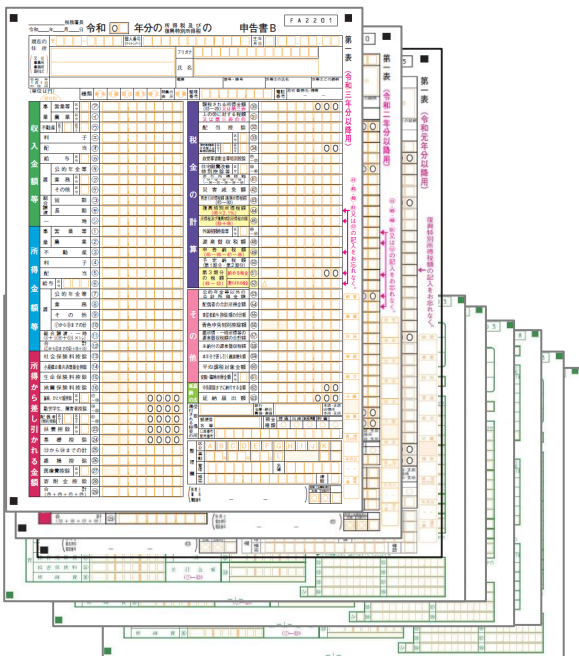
税務署長

令和 年 月 日

令和 ○ 年分の 所得税及び 復興特別所得税 の 申告書B

F A 2 2 0 1

第一表（令和三年分以降用）

第一表（令和二年分以降用）

第一表（令和元年分以降用）

住所

フリガナ

氏名

個人番号

種類

整理番号

収入金額等

事業 営業等 ㋐

農業 ㋑

不動産 ㋒

利子 ㋓

配当 ㋔

給与 ㋕

雑 公的年金等 ㋖

業務 ㋗

その他 ㋘

総合譲渡 短期 ㋙

長期 ㋚

一時 ㋛

所得金額等

事業 営業等 ①

農業 ②

不動産 ③

利子 ④

配当 ⑤

給与 ⑥

雑 公的年金等 ⑦

業務 ⑧

その他 ⑨

⑦から⑨までの計 ⑩

総合譲渡・一時 ⑪

合計 ⑫

所得から差し引かれる金額

社会保険料控除 ⑬

小規模企業共済等掛金控除 ⑭

生命保険料控除 ⑮

地震保険料控除 ⑯

寡婦、ひとり親控除 ⑰～⑱

勤労学生、障害者控除 ⑲～⑳

配偶者控除 ㉑～㉒

扶養控除 ㉓

基礎控除 ㉔

⑬から㉔までの計 ㉕

雑損控除 ㉖

医療費控除 ㉗

寄附金控除 ㉘

合計 ㉙

税金の計算

課税される所得金額 ㉚

上の㉚に対する税額 ㉛

配当控除 ㉜

住宅借入金等特別控除 ㉝

政党等寄附金等特別控除 ㉞～㊱

住宅耐震改修特別控除等 ㊲～㊴

災害減免額 ㊵

再差引所得税額 ㊶

復興特別所得税額 ㊷

所得税及び復興特別所得税の額 ㊸

外国税額控除等 ㊹

源泉徴収税額 ㊺

申告納税額 ㊻

予定納税額 ㊼

第3期分の税額 納める税金 ㊽ 還付される税金 ㊾

その他

公的年金等以外の合計所得金額 ㊿

配偶者の合計所得金額

専従者給与(控除)額の合計額

青色申告特別控除額

雑所得・一時所得等の源泉徴収税額の合計額

未納付の源泉徴収税額

本年分で差し引く繰越損失額

平均課税対象金額

変動・臨時所得金額

申告期限までに納付する金額

延納届出額

還付される税金の受取場所

整理欄

復興特別所得税額の記入をお忘れなく。

㉚又は㉛の記入をお忘れなく。